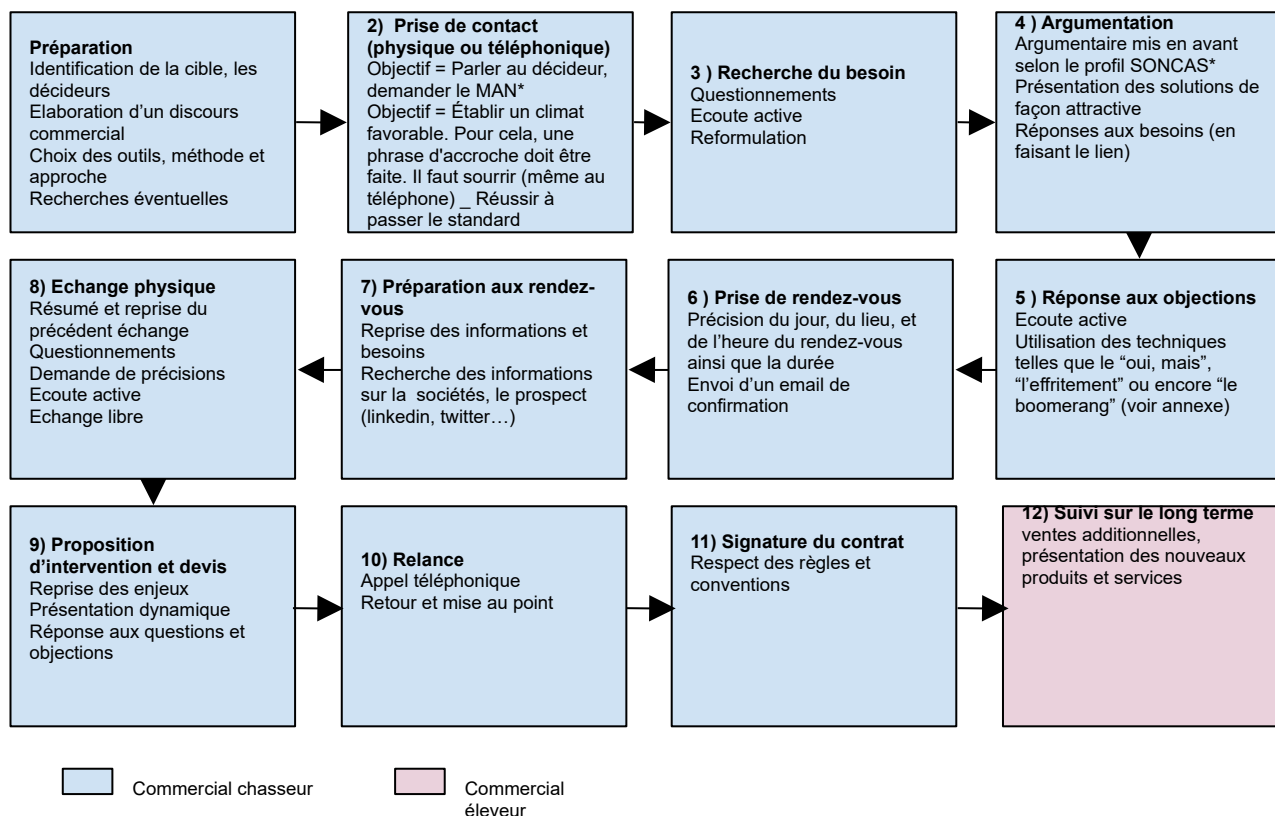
Préparation
Identification de la cible, les décideurs
Elaboration d'un discours commercial
Choix des outils, méthode et approche
Recherches éventuelles

2) Prise de contact (physique ou téléphonique)
Objectif = Parler au décideur, demander le MAN*
Objectif = Établir un climat favorable. Pour cela, une phrase d'accroche doit être faite. Il faut sourrir (même au téléphone) _ Réussir à passer le standard

3 ) Recherche du besoin
Questionnements
Ecoute active
Reformulation

4 ) Argumentation
Argumentaire mis en avant selon le profil SONCAS*
Présentation des solutions de façon attractive
Réponses aux besoins (en faisant le lien)

5 ) Réponse aux objections
Ecoute active
Utilisation des techniques telles que le "oui, mais", "l'effritement" ou encore "le boomerang" (voir annexe)

6 ) Prise de rendez-vous
Précision du jour, du lieu, et de l'heure du rendez-vous ainsi que la durée
Envoi d'un email de confirmation

7) Préparation aux rendez-vous
Reprise des informations et besoins
Recherche des informations sur la sociétés, le prospect (linkedin, twitter…)

8) Echange physique
Résumé et reprise du précédent échange
Questionnements
Demande de précisions
Ecoute active
Echange libre

9) Proposition d'intervention et devis
Reprise des enjeux
Présentation dynamique
Réponse aux questions et objections

10) Relance
Appel téléphonique
Retour et mise au point

11) Signature du contrat
Respect des règles et conventions

12) Suivi sur le long terme
ventes additionnelles, présentation des nouveaux produits et services

Commercial chasseur

Commercial éleveur